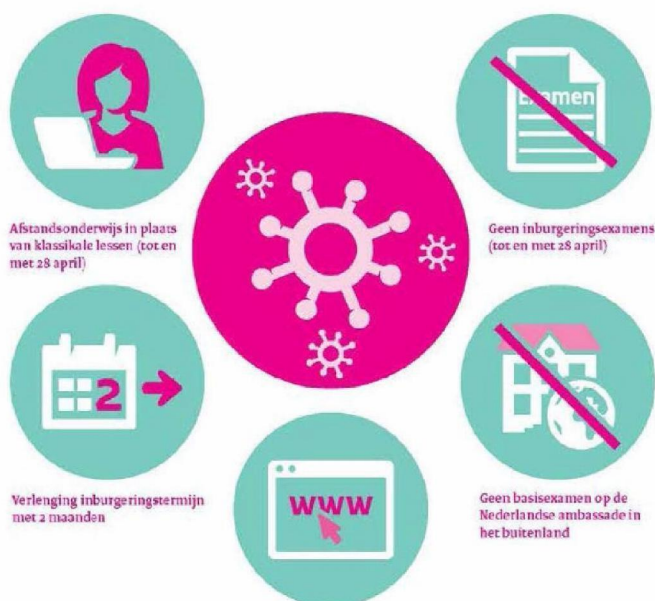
Examen

Afstandsonderwijs in plaats van klassikale lessen (tot en met 28 april)

Geen inburgeringsexamens (tot en met 28 april)

2

Verlenging inburgeringstermijn met 2 maanden

WWW

Geen basisexamen op de Nederlandse ambassade in het buitenland